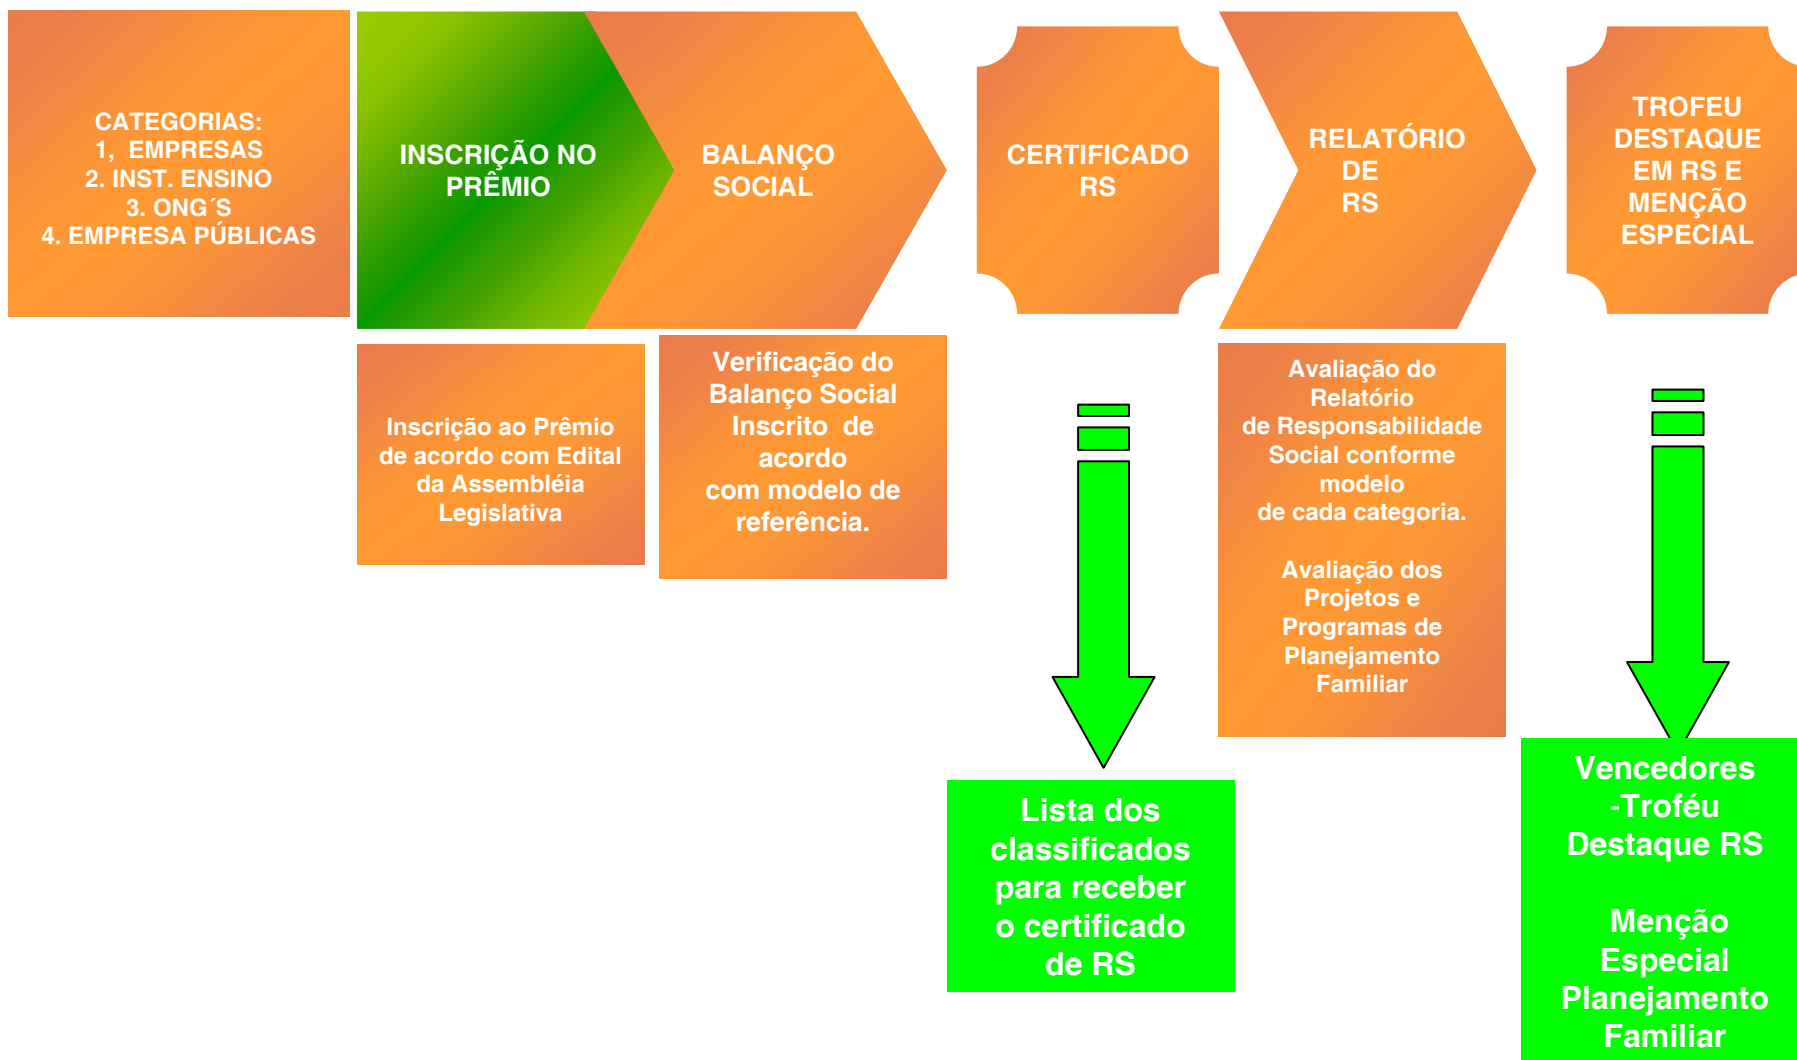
CATEGORIAS:
1, EMPRESAS
2. INST. ENSINO
3. ONG´S
4. EMPRESA PÚBLICAS

INSCRIÇÃO NO PRÊMIO

BALANÇO SOCIAL

CERTIFICADO RS

RELATÓRIO DE RS

TROFEU DESTAQUE EM RS E MENÇÃO ESPECIAL

Inscrição ao Prêmio de acordo com Edital da Assembléia Legislativa

Verificação do Balanço Social Inscrito de acordo com modelo de referência.

Avaliação do Relatório de Responsabilidade Social conforme modelo de cada categoria.

Avaliação dos Projetos e Programas de Planejamento Familiar

Lista dos classificados para receber o certificado de RS

Vencedores -Troféu Destaque RS

Menção Especial Planejamento Familiar